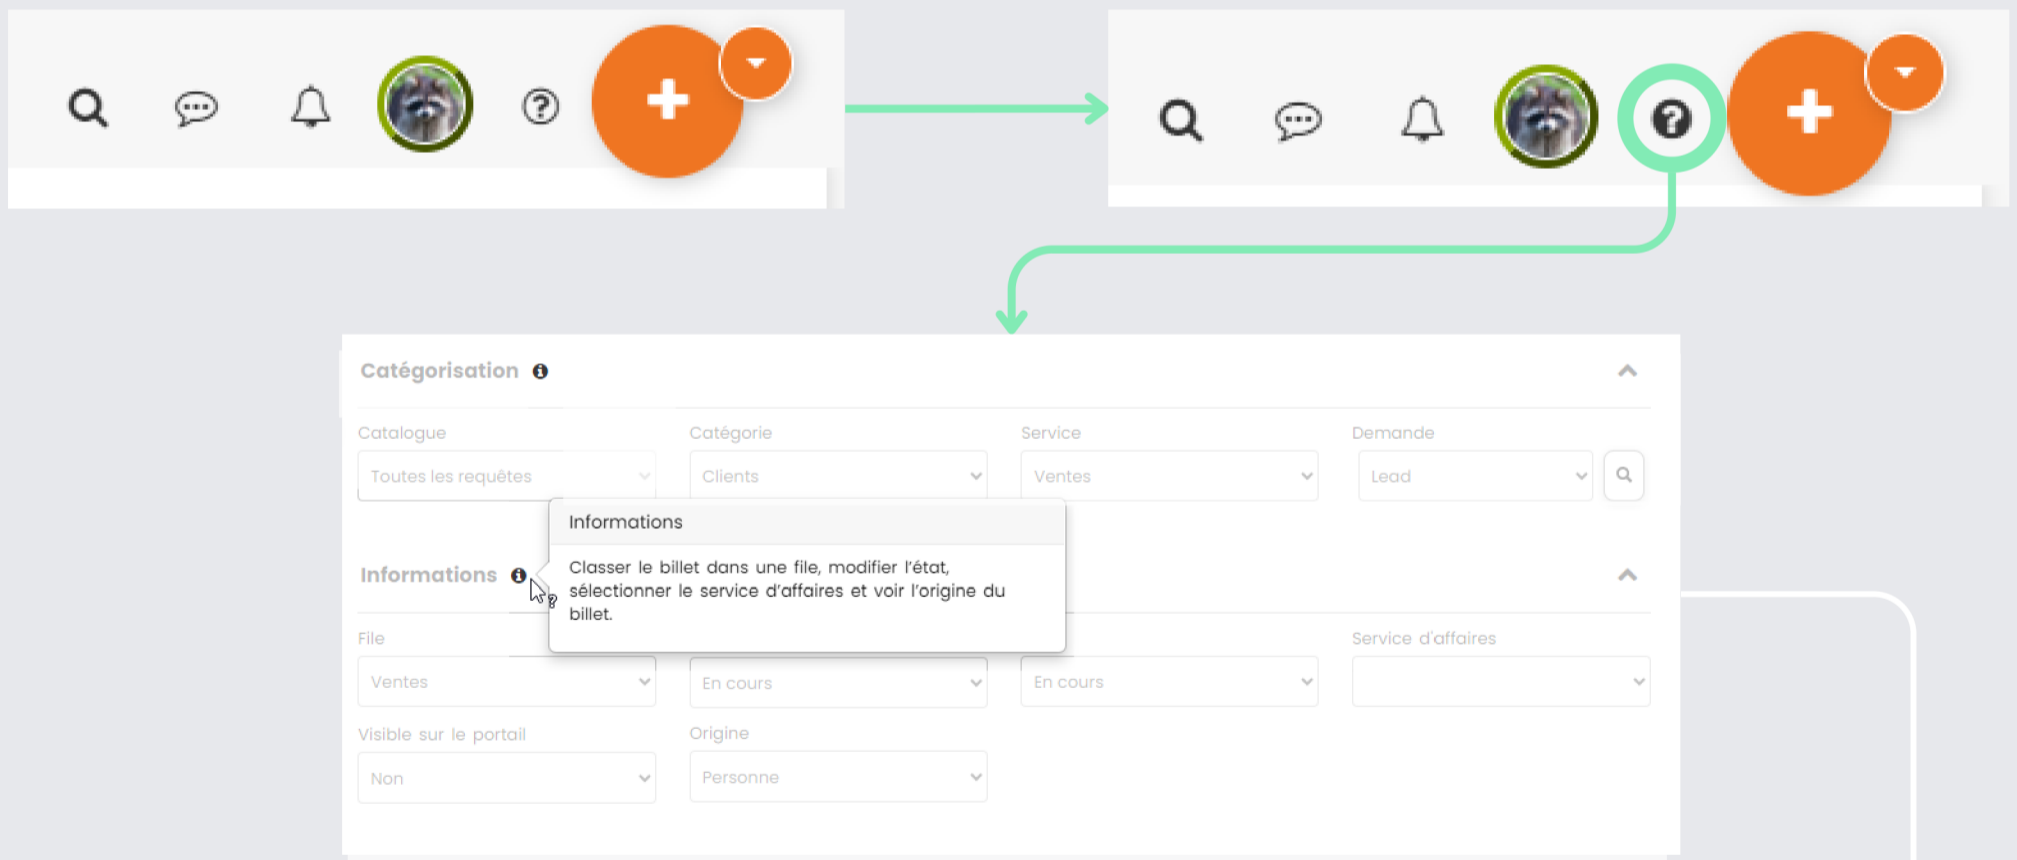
Catégorisation

Catalogue
Toutes les requêtes

Catégorie
Clients

Service
Ventes

Demande
Lead

Informations

Informations

Classer le billet dans une file, modifier l'état, sélectionner le service d'affaires et voir l'origine du billet.

File
Ventes

En cours

En cours

Service d'affaires

Visible sur le portail
Non

Origine
Personne